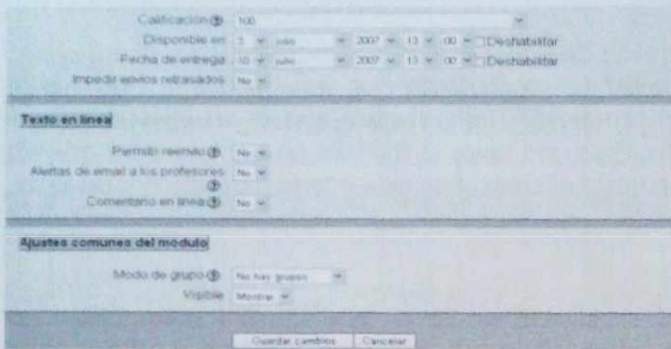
Calificación 100

Disponible en 3 julio 2007 13 00 Deshabilitar

Fecha de entrega 10 julio 2007 13 00 Deshabilitar

Impedir envíos retrasados No

Texto en línea

Permitir reenvío No

Alertas de email a los profesores No

Comentario en línea No

Ajustes comunes del módulo

Modo de grupo No hay grupos

Visible Mostrar

Guardar cambios Cancelar